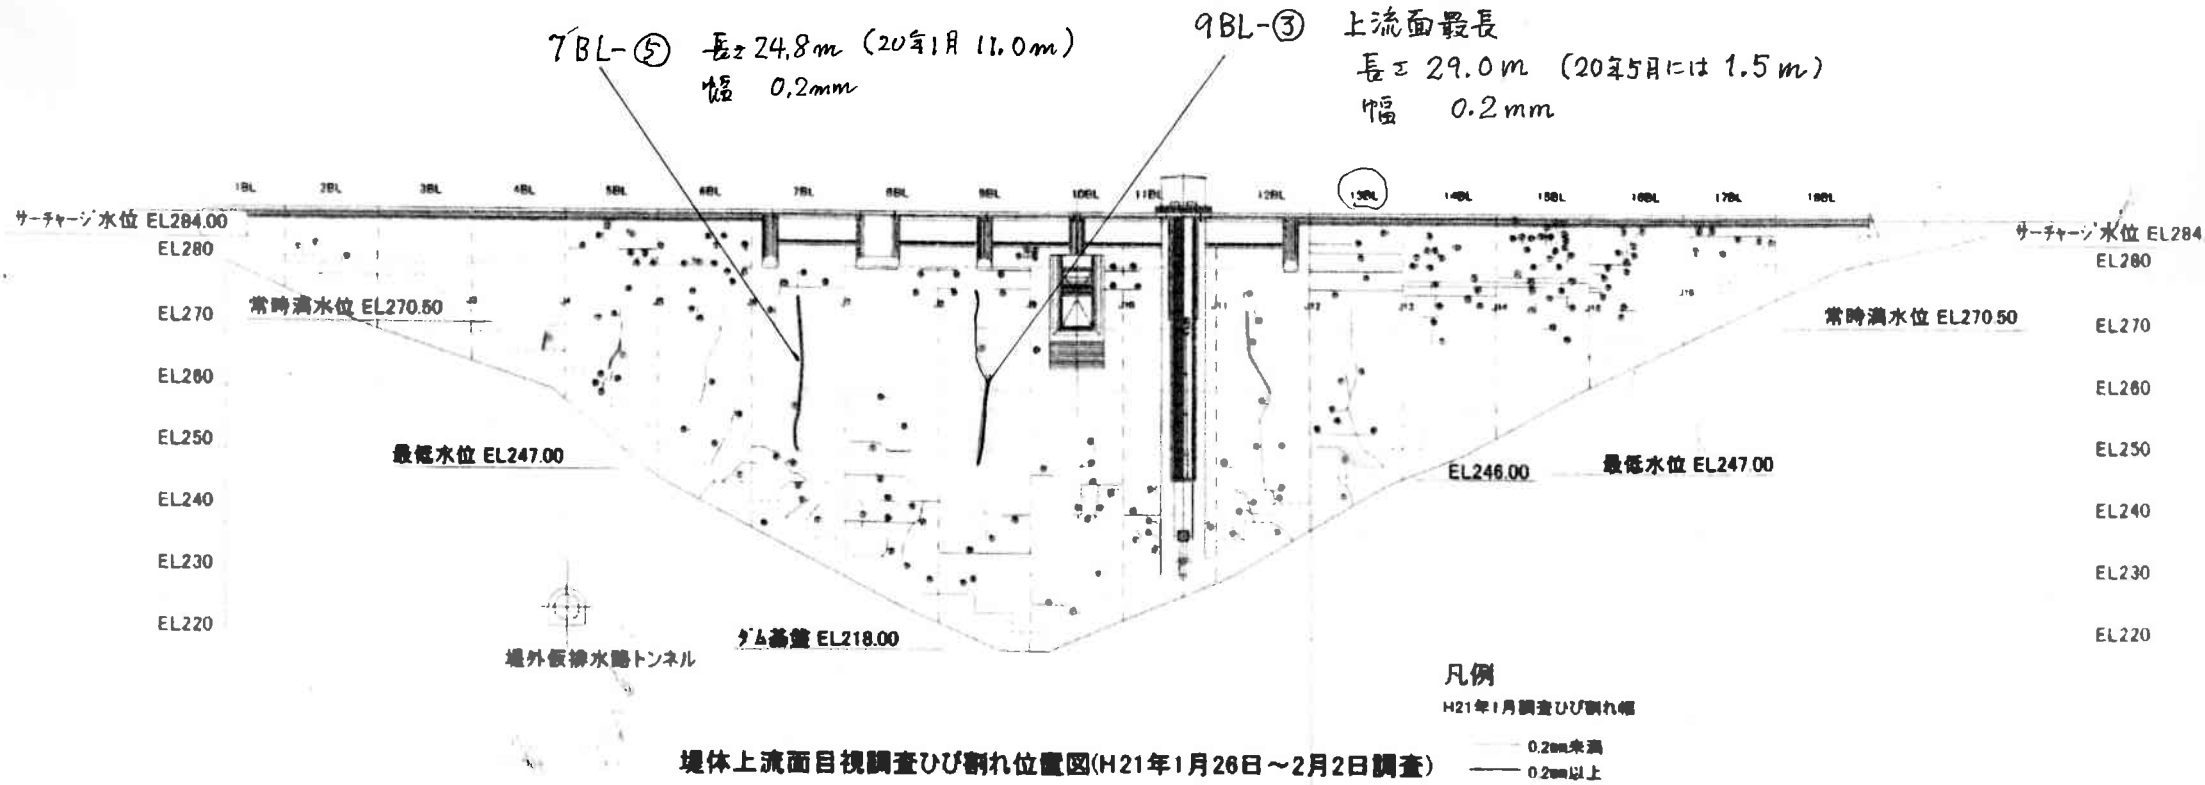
7BL-⑤ 長さ24.8m (20年1月 11.0m)
幅 0.2mm

9BL-③ 上流面最長
長さ 29.0m (20年5月には 1.5m)
幅 0.2mm

1BL 2BL 3BL 4BL 5BL 6BL 7BL 8BL 9BL 10BL 11BL 12BL 13BL 14BL 15BL 16BL 17BL 18BL

サーチャージ水位 EL284.00
EL280
常時満水位 EL270.50
EL270
EL260
EL250
最低水位 EL247.00
EL240
EL230
EL220
ダム基盤 EL218.00
堤外仮排水路トンネル

サーチャージ水位 EL284
EL280
常時満水位 EL270.50
EL270
EL260
EL250
EL246.00
最低水位 EL247.00
EL240
EL230
EL220

凡例
H21年1月調査ひび割れ幅
0.2mm未満
0.2mm以上

堤体上流面目視調査ひび割れ位置図(H21年1月26日～2月2日調査)